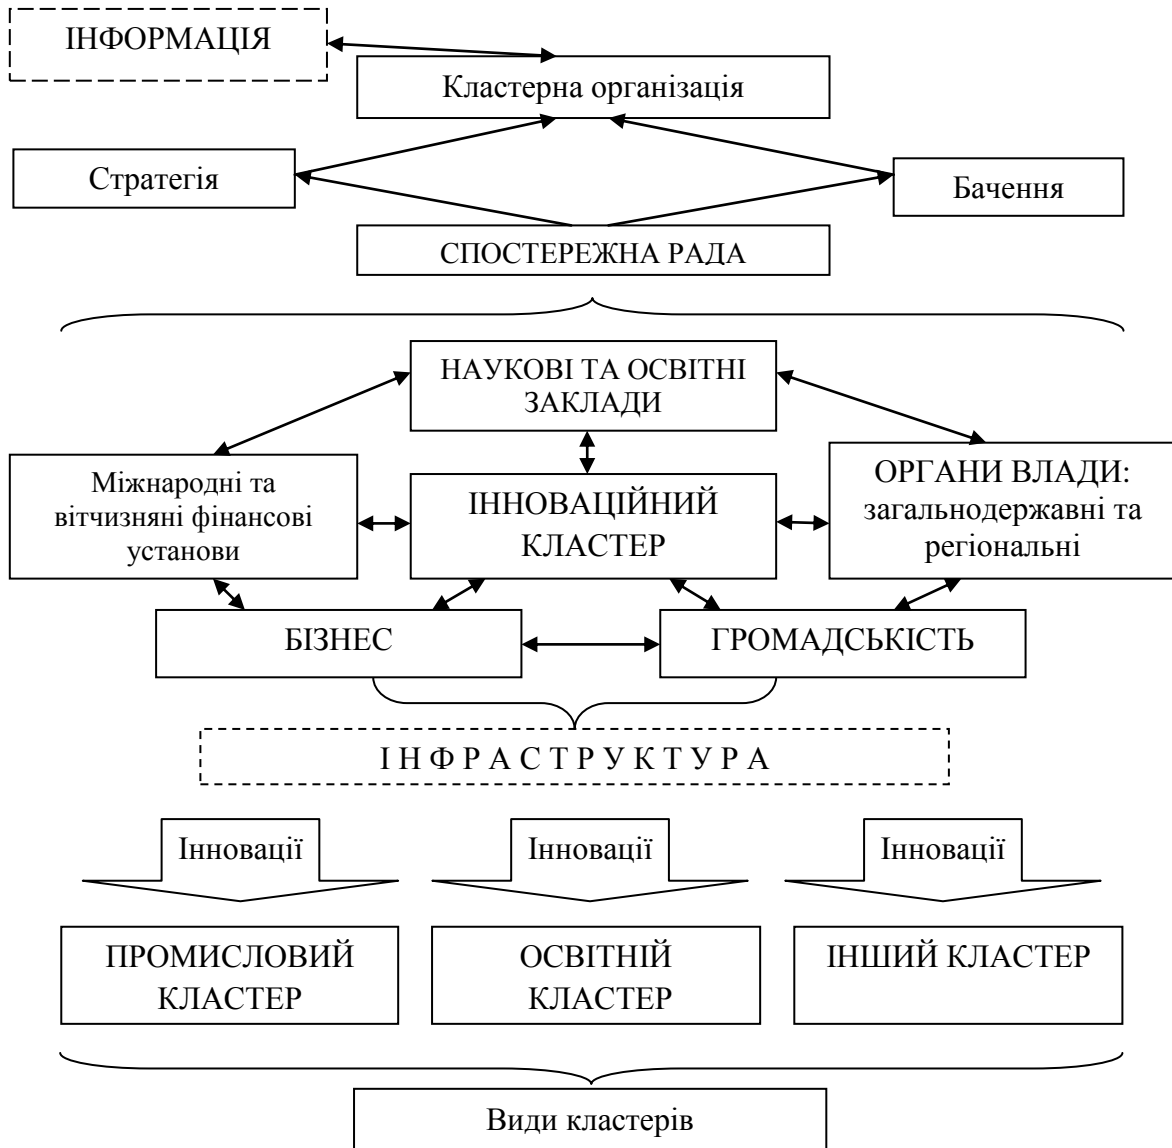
ІНФОРМАЦІЯ

Кластерна організація

Стратегія

Бачення

СПОСТЕРЕЖНА РАДА

НАУКОВІ ТА ОСВІТНІ ЗАКЛАДИ

Міжнародні та вітчизняні фінансові установи

ІННОВАЦІЙНИЙ КЛАСТЕР

ОРГАНИ ВЛАДИ: загальнодержавні та регіональні

БІЗНЕС

ГРОМАДСЬКІСТЬ

І Н Ф Р А С Т Р У К Т У Р А

Інновації

Інновації

Інновації

ПРОМИСЛОВИЙ КЛАСТЕР

ОСВІТНІЙ КЛАСТЕР

ІНШИЙ КЛАСТЕР

Види кластерів